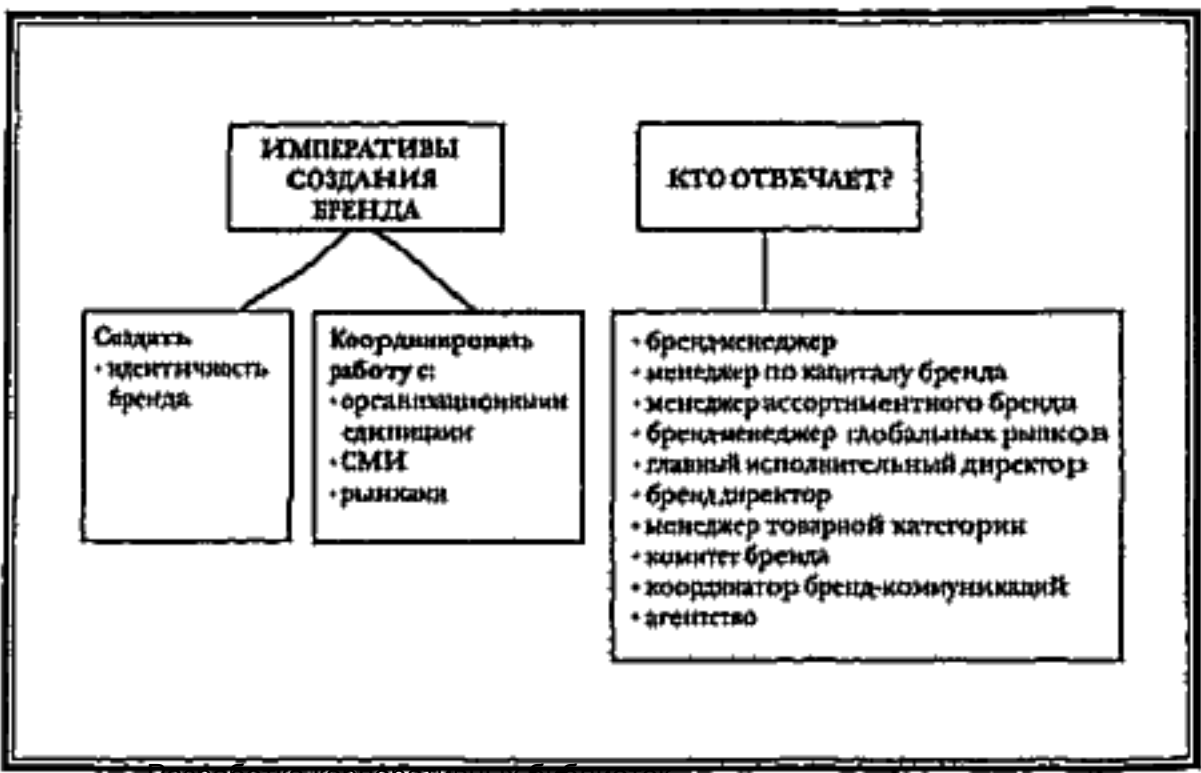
ИМПЕРАТИВЫ СОЗДАНИЯ БРЕНДА

КТО ОТВЕЧАЕТ?

Создать
• идентичность бренда

Координировать работу с:
• организационными единицами
• СМИ
• рынками

• бренд-менеджер
• менеджер по капиталу бренда
• менеджер ассортиментного бренда
• бренд-менеджер глобальных рынков
• главный исполнительный директор
• бренд-директор
• менеджер товарной категории
• комитет бренда
• координатор бренд-коммуникаций
• агентство

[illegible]